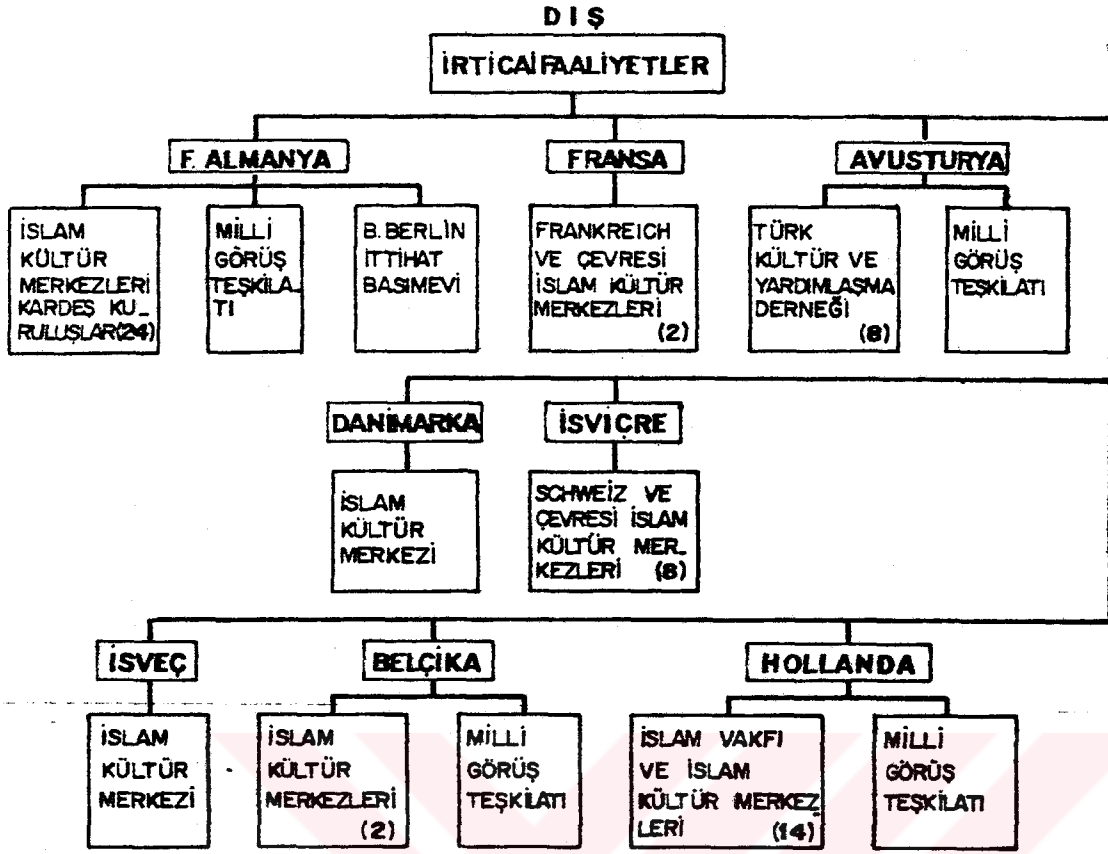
DIŞ

İRTİCAİ FAALİYETLER

F. ALMANYA

İSLAM KÜLTÜR MERKEZLERİ KARDEŞ KURULUŞLAR(24)

MİLLİ GÖRÜŞ TEŞKİLATI

B.BERLİN İTTİHAT BASIMEVİ

FRANSA

FRANKREICH VE ÇEVRESİ İSLAM KÜLTÜR MERKEZLERİ (2)

AVUSTURYA

TÜRK KÜLTÜR VE YARDIMLAŞMA DERNEĞİ (8)

MİLLİ GÖRÜŞ TEŞKİLATI

DANİMARKA

İSLAM KÜLTÜR MERKEZİ

İSVİÇRE

SCHWEIZ VE ÇEVRESİ İSLAM KÜLTÜR MERKEZLERİ (8)

İSVEÇ

İSLAM KÜLTÜR MERKEZİ

BELÇİKA

İSLAM KÜLTÜR MERKEZLERİ (2)

MİLLİ GÖRÜŞ TEŞKİLATI

HOLLANDA

İSLAM VAKFI VE İSLAM KÜLTÜR MERKEZLERİ (14)

MİLLİ GÖRÜŞ TEŞKİLATI